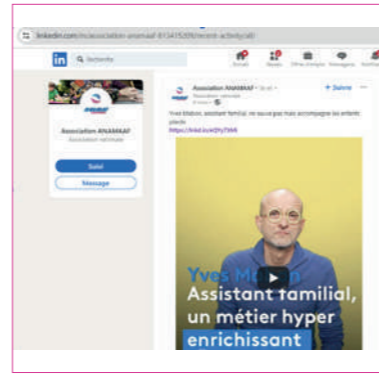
linkedin.com/in/association-anamaaf-813415209/recent-activity/all/

in Q Recherche

Accueil Réseau Offres d'emploi Messagerie Notifications

ANAMAAF

Association ANAMAAF
Association nationale

Suivi

Message

Association ANAMAAF
Association nationale
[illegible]

+ Suivre

Yves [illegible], assistant familial, ne sauve pas mais accompagne les enfants placés
https://lnkd.in/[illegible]

Yves M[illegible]
Assistant familial, un métier hyper enrichissant